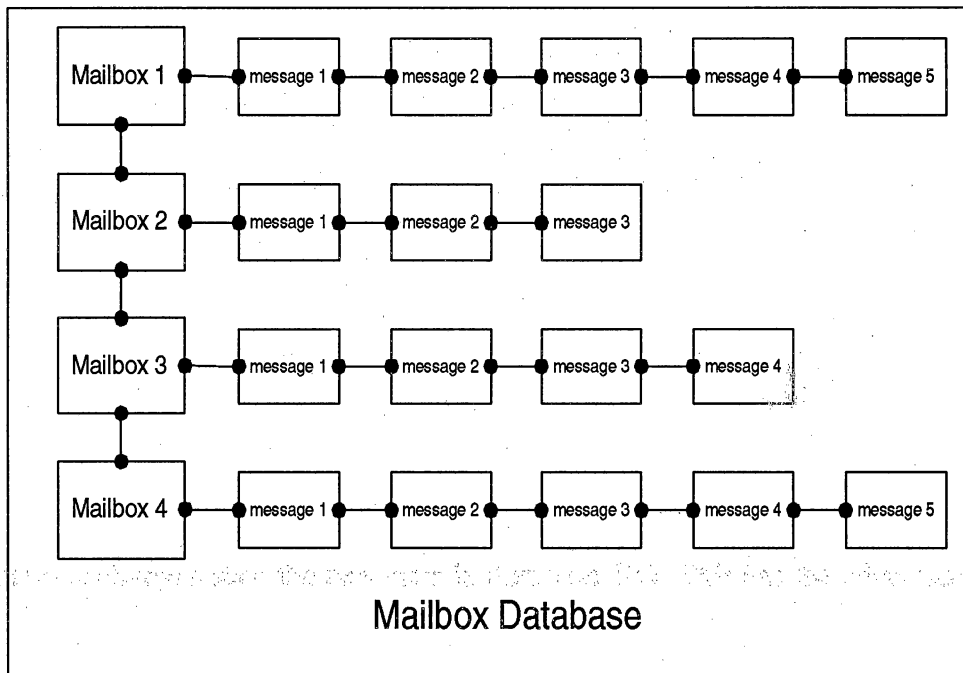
Mailbox 1
message 1
message 2
message 3
message 4
message 5

Mailbox 2
message 1
message 2
message 3

Mailbox 3
message 1
message 2
message 3
message 4

Mailbox 4
message 1
message 2
message 3
message 4
message 5

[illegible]

Mailbox Database